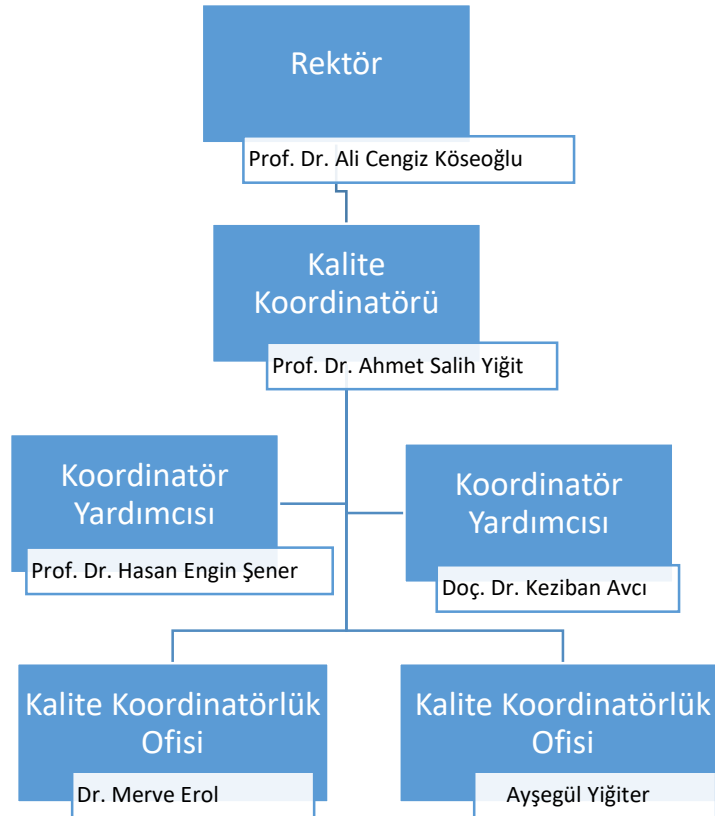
Rektör

Prof. Dr. Ali Cengiz Köseoğlu

Kalite Koordinatörü

Prof. Dr. Ahmet Salih Yiğit

Koordinatör Yardımcısı

Prof. Dr. Hasan Engin Şener

Koordinatör Yardımcısı

Doç. Dr. Keziban Avcı

Kalite Koordinatörlük Ofisi

Dr. Merve Erol

Kalite Koordinatörlük Ofisi

Ayşegül Yiğiter